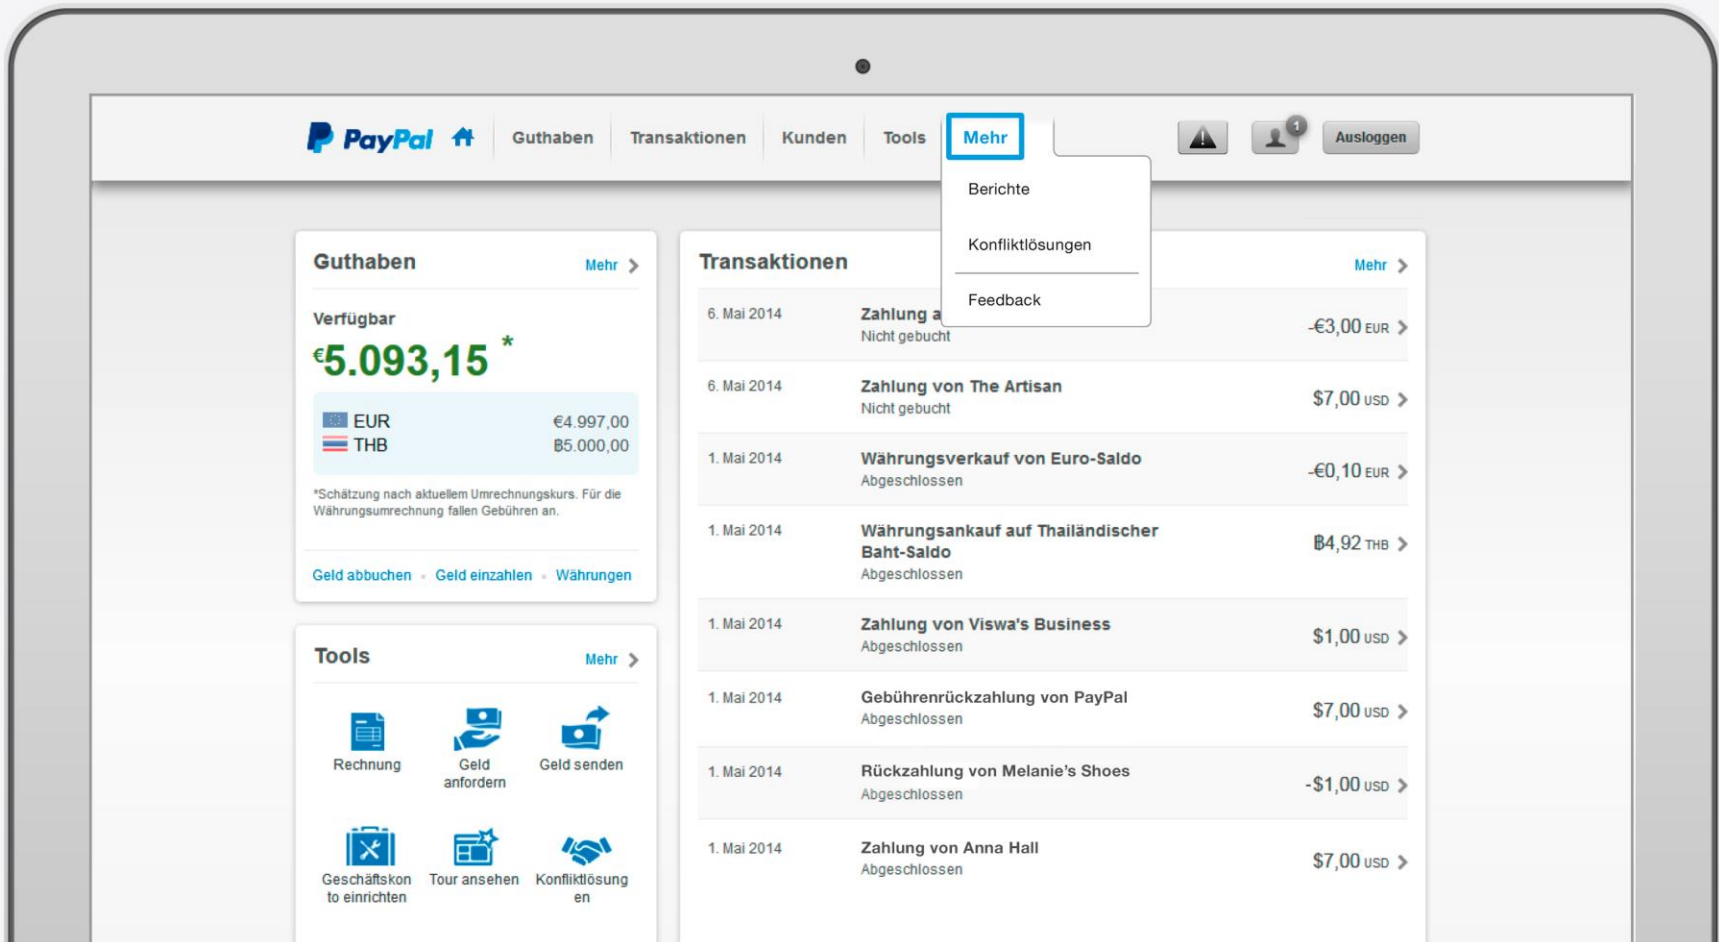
PayPal Guthaben Transaktionen Kunden Tools Mehr

Berichte
Konfliktlösungen
Feedback

1
Ausloggen

Guthaben Mehr

Verfügbar
€5.093,15 *

| EUR | €4.997,00 |
|---|---|
| THB | ฿5.000,00 |

*Schätzung nach aktuellem Umrechnungskurs. Für die Währungsumrechnung fallen Gebühren an.

Geld abbuchen · Geld einzahlen · Währungen

Tools Mehr

Rechnung
Geld anfordern
Geld senden
Geschäftskonto einrichten
Tour ansehen
Konfliktlösungen

Transaktionen Mehr

| 6. Mai 2014 | Zahlung a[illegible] Nicht gebucht | -€3,00 EUR |
|---|---|---|
| 6. Mai 2014 | Zahlung von The Artisan Nicht gebucht | $7,00 USD |
| 1. Mai 2014 | Währungsverkauf von Euro-Saldo Abgeschlossen | -€0,10 EUR |
| 1. Mai 2014 | Währungsankauf auf Thailändischer Baht-Saldo Abgeschlossen | ฿4,92 THB |
| 1. Mai 2014 | Zahlung von Viswa's Business Abgeschlossen | $1,00 USD |
| 1. Mai 2014 | Gebührenrückzahlung von PayPal Abgeschlossen | $7,00 USD |
| 1. Mai 2014 | Rückzahlung von Melanie's Shoes Abgeschlossen | -$1,00 USD |
| 1. Mai 2014 | Zahlung von Anna Hall Abgeschlossen | $7,00 USD |